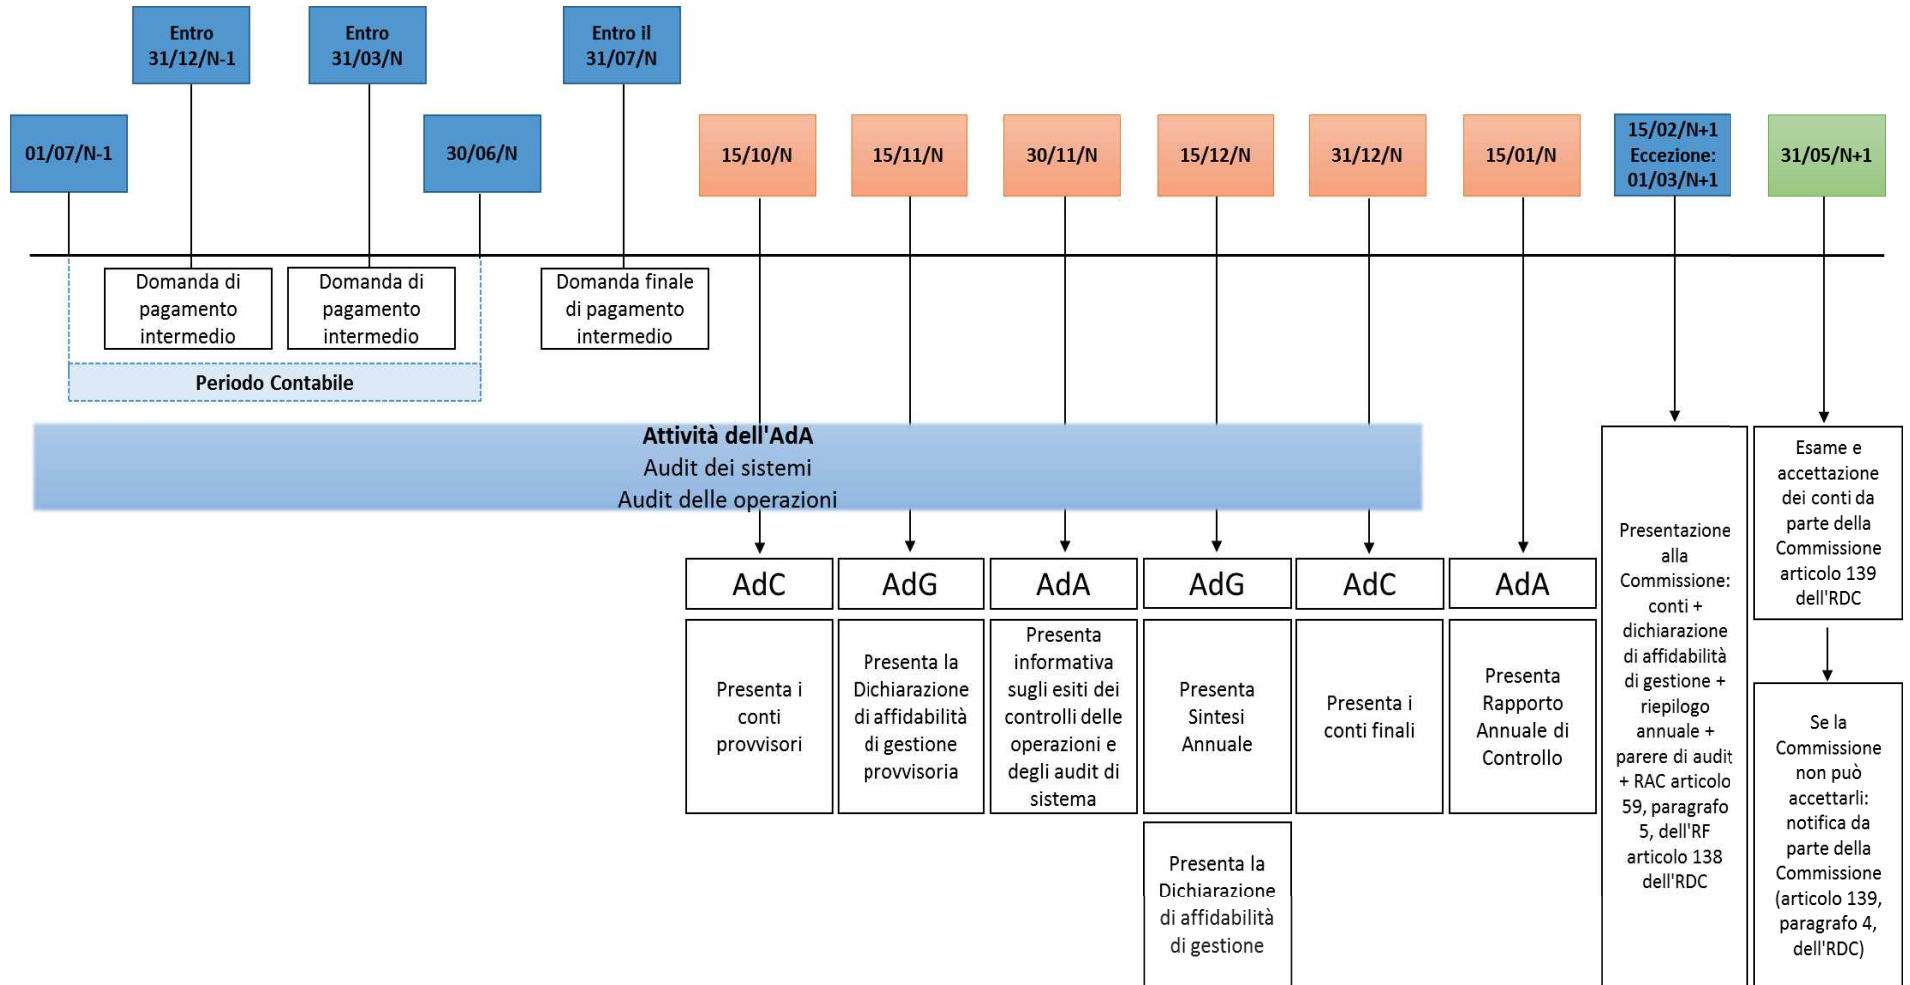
Entro 31/12/N-1

Entro 31/03/N

Entro il 31/07/N

01/07/N-1

30/06/N

15/10/N

15/11/N

30/11/N

15/12/N

31/12/N

15/01/N

15/02/N+1 Eccezione: 01/03/N+1

31/05/N+1

Domanda di pagamento intermedio

Domanda di pagamento intermedio

Domanda finale di pagamento intermedio

Periodo Contabile

Attività dell'AdA
Audit dei sistemi
Audit delle operazioni

AdC

Presenta i conti provvisori

AdG

Presenta la Dichiarazione di affidabilità di gestione provvisoria

AdA

Presenta informativa sugli esiti dei controlli delle operazioni e degli audit di sistema

AdG

Presenta Sintesi Annuale

Presenta la Dichiarazione di affidabilità di gestione

AdC

Presenta i conti finali

AdA

Presenta Rapporto Annuale di Controllo

Presentazione alla Commissione: conti + dichiarazione di affidabilità di gestione + riepilogo annuale + parere di audit + RAC articolo 59, paragrafo 5, dell'RF articolo 138 dell'RDC

Esame e accettazione dei conti da parte della Commissione articolo 139 dell'RDC

Se la Commissione non può accettarli: notifica da parte della Commissione (articolo 139, paragrafo 4, dell'RDC)